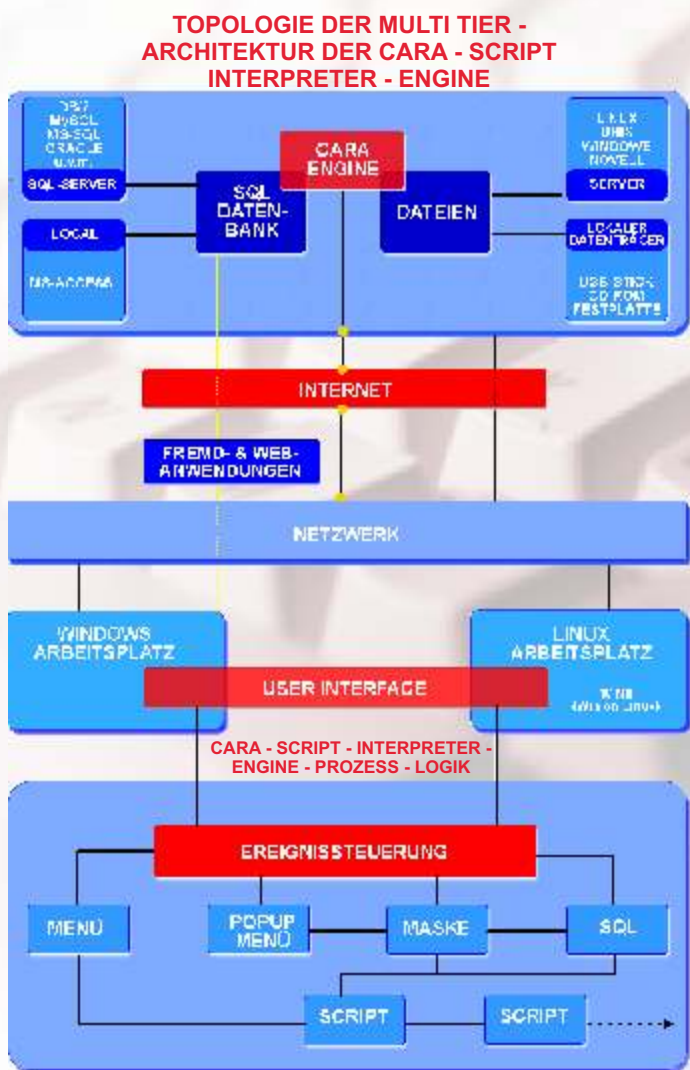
TOPOLOGIE DER MULTI TIER - ARCHITEKTUR DER CARA - SCRIPT INTERPRETER - ENGINE

DB2
MySQL
MS-SQL
ORACLE
U.V.M.

SQL-SERVER

LOCAL

MS-ACCESS

CARA ENGINE

SQL DATENBANK

DATEIEN

LINUX
UNIX
WINDOWS
NOVELL

SERVER

LOKALER DATENTRÄGER

USB-STICK
CD ROM
FESTPLATTE

INTERNET

FREMD- & WEB-ANWENDUNGEN

NETZWERK

WINDOWS ARBEITSPLATZ

LINUX ARBEITSPLATZ

USER INTERFACE

WINE
(Win on Linux)

CARA - SCRIPT - INTERPRETER - ENGINE - PROZESS - LOGIK

EREIGNISSTEUERUNG

MENÜ

POPUP MENÜ

MASKE

SQL

SCRIPT

SCRIPT